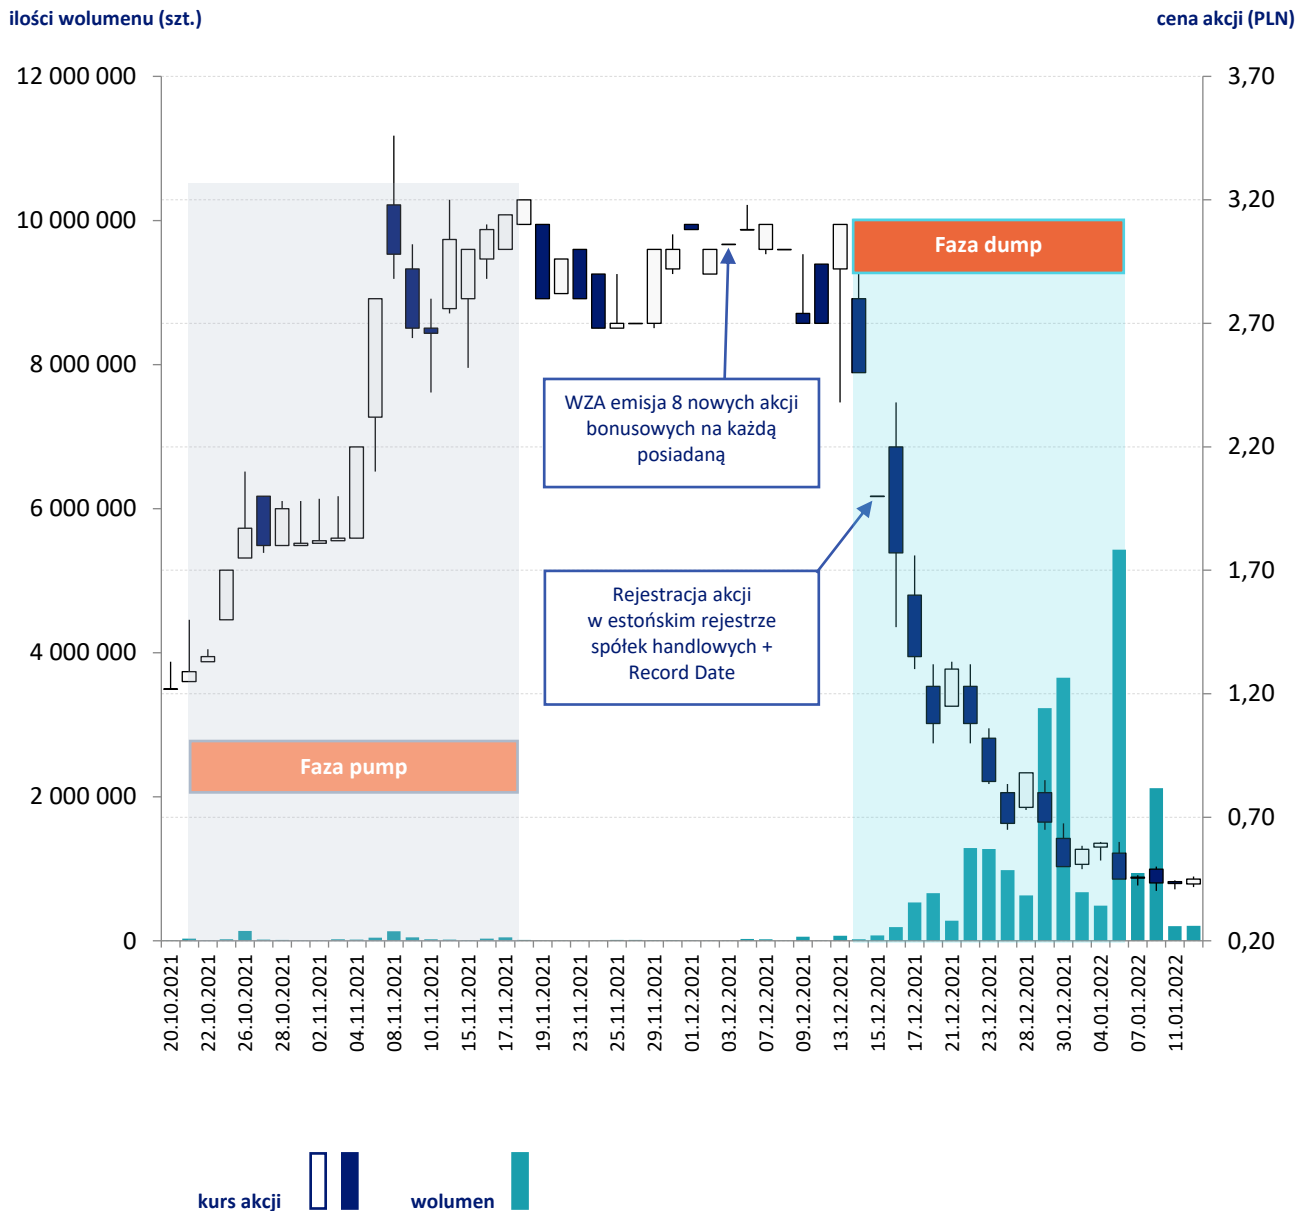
ilości wolumenu (szt.)

cena akcji (PLN)

12 000 000
10 000 000
8 000 000
6 000 000
4 000 000
2 000 000
0

3,70
3,20
2,70
2,20
1,70
1,20
0,70
0,20

Faza dump

Faza pump

WZA emisja 8 nowych akcji bonusowych na każdą posiadaną

Rejestracja akcji w estońskim rejestrze spółek handlowych + Record Date

20.10.2021
22.10.2021
26.10.2021
28.10.2021
02.11.2021
04.11.2021
08.11.2021
10.11.2021
15.11.2021
17.11.2021
19.11.2021
23.11.2021
25.11.2021
29.11.2021
01.12.2021
03.12.2021
07.12.2021
09.12.2021
13.12.2021
15.12.2021
17.12.2021
21.12.2021
23.12.2021
28.12.2021
30.12.2021
04.01.2022
07.01.2022
11.01.2022

kurs akcji

wolumen